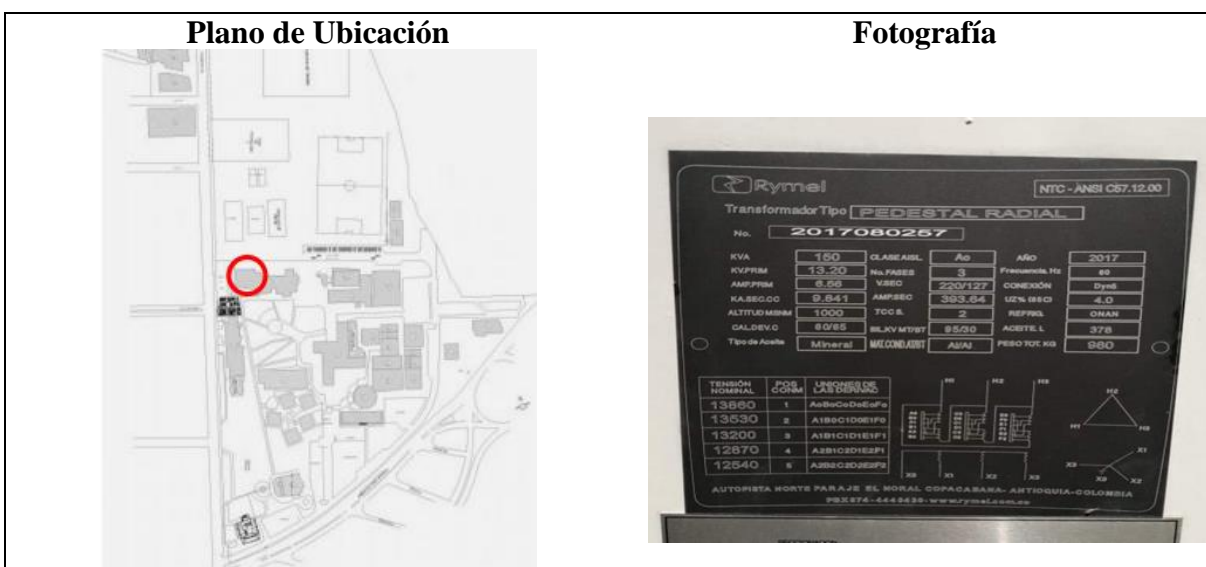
Plano de Ubicación

Fotografía

Rymel

NTC - ANSI C57.12.00

Transformador Tipo PEDESTAL RADIAL

No. 2017080257

| KVA | 150 | CLASE AISL. | Ao | AÑO | 2017 |
|---|---|---|---|---|---|
| KV.PRIM | 13.20 | No.FASES | 3 | Frecuencia. Hz | 60 |
| AMP.PRIM | 6.56 | V.SEC | 220/127 | CONEXIÓN | Dyn5 |
| KA.SEC.CC | 9.841 | AMP.SEC | 393.64 | UZ% (85 C) | 4.0 |
| ALTITUD MSNM | 1000 | TCC S. | 2 | REFRIG. | ONAN |
| CAL.DEV.C | 60/65 | BIL.KV MT/BT | 95/30 | ACEITE L | 378 |
| Tipo de Aceite | Mineral | MAT.COND.AT/BT | Al/Al | PESO TOT. KG | 980 |

| TENSIÓN NOMINAL | POS CONM | UNIONES DE LAS DERIVAC |
|---|---|---|
| 13860 | 1 | A0B0C0D0E0F0 |
| 13530 | 2 | A1B0C1D0E1F0 |
| 13200 | 3 | A1B1C1D1E1F1 |
| 12870 | 4 | A2B1C2D1E2F1 |
| 12540 | 5 | A2B2C2D2E2F2 |

H1 H2 H3 H2 H1 H3 X0 X1 X2 X3 X3 X0 X2 X1

AUTOPISTA NORTE PARAJE EL NORAL COPACABANA- ANTIOQUIA-COLOMBIA

PBX574-4443435-www.rymel.com.co